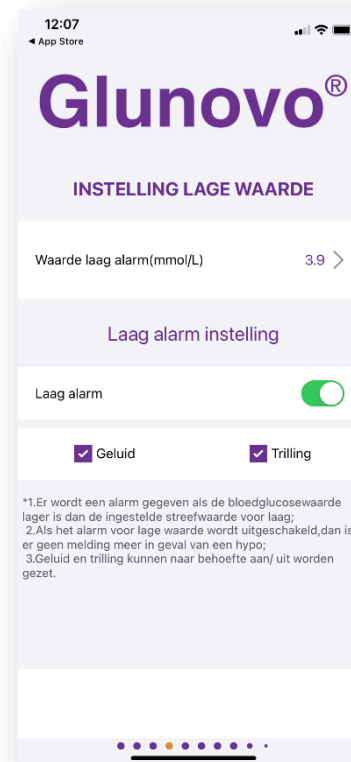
12:07
◂ App Store

Glunovo®

INSTELLING LAGE WAARDE

Waarde laag alarm(mmol/L) 3.9

Laag alarm instelling

Laag alarm

Geluid Trilling

*1.Er wordt een alarm gegeven als de bloedglucosewaarde lager is dan de ingestelde streefwaarde voor laag;
2.Als het alarm voor lage waarde wordt uitgeschakeld,dan is er geen melding meer in geval van een hypo;
3.Geluid en trilling kunnen naar behoefte aan/ uit worden gezet.